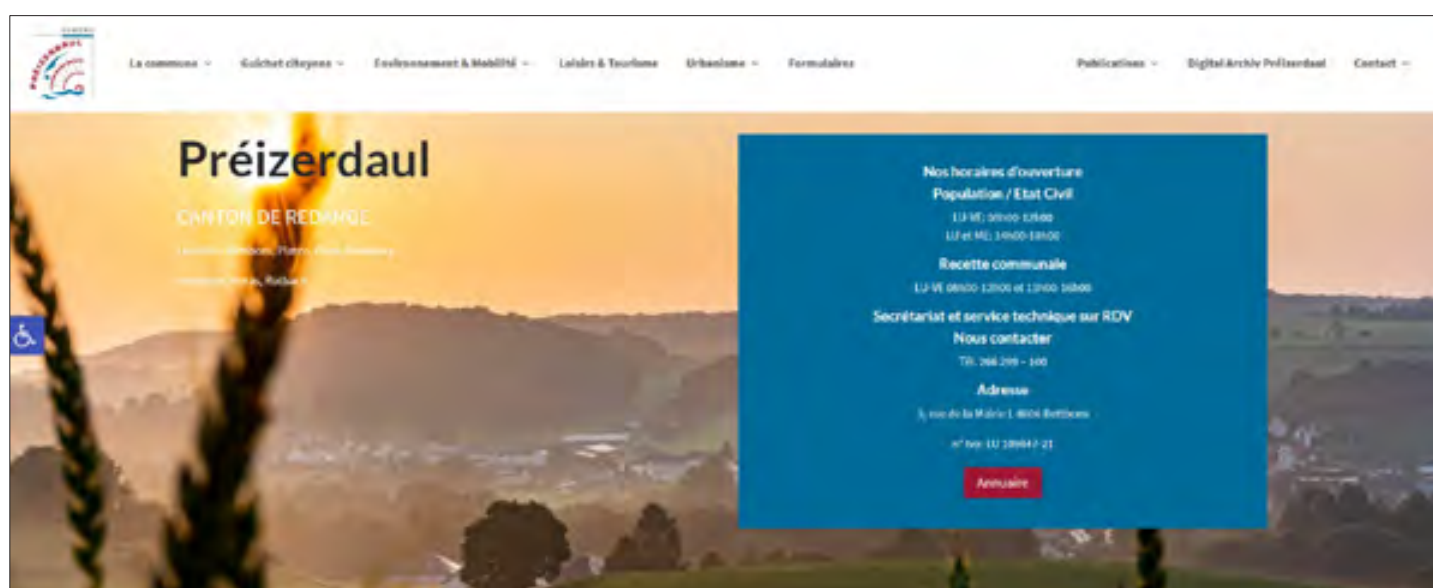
La commune ˅ Guichet citoyen ˅ Environnement & Mobilité ˅ Loisirs & Tourisme Urbanisme ˅ Formulaires Publications ˅ Digital Archiv Préizerdaul Contact ˅

Préizerdaul

CANTON DE REDANGE

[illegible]

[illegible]

Nos horaires d'ouverture

Population / Etat Civil

LU-VE: 08h00-12h00

LU et ME: 14h00-18h00

Recette communale

LU-VE 08h00-12h00 et 13h00-16h00

Secrétariat et service technique sur RDV

Nous contacter

Tél. 266 299 - 100

Adresse

3, rue de la Mairie L-8606 Bettborn

n° tva: LU 18984721

Annuaire